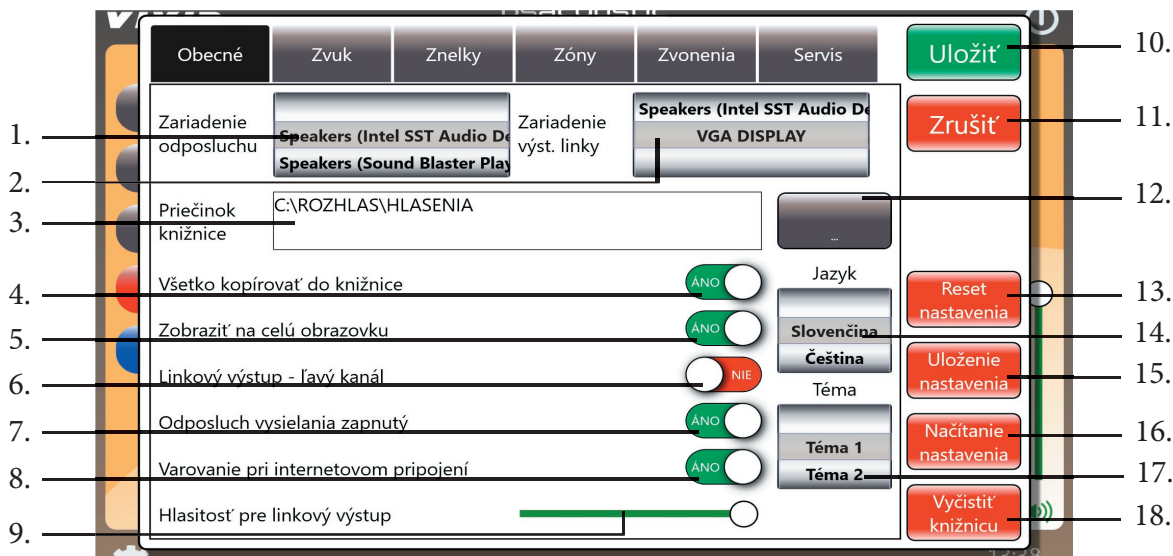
Obecné
Zvuk
Znelky
Zóny
Zvonenia
Servis

Uložiť
Zrušiť

Zariadenie odposluchu
Speakers (Intel SST Audio De
Speakers (Sound Blaster Play
Zariadenie výst. linky
Speakers (Intel SST Audio De
VGA DISPLAY

Priečinok knižnice
C:\ROZHLAS\HLASENIA
...

Všetko kopírovať do knižnice
ÁNO
Zobraziť na celú obrazovku
ÁNO
Linkový výstup - ľavý kanál
NIE
Odposluch vysielania zapnutý
ÁNO
Varovanie pri internetovom pripojení
ÁNO
Hlasitosť pre linkový výstup

Jazyk
Slovenčina
Čeština
Téma
Téma 1
Téma 2

Reset nastavenia
Uloženie nastavenia
Načítanie nastavenia
Vyčistiť knižnicu

1.
2.
3.
4.
5.
6.
7.
8.
9.
10.
11.
12.
13.
14.
15.
16.
17.
18.